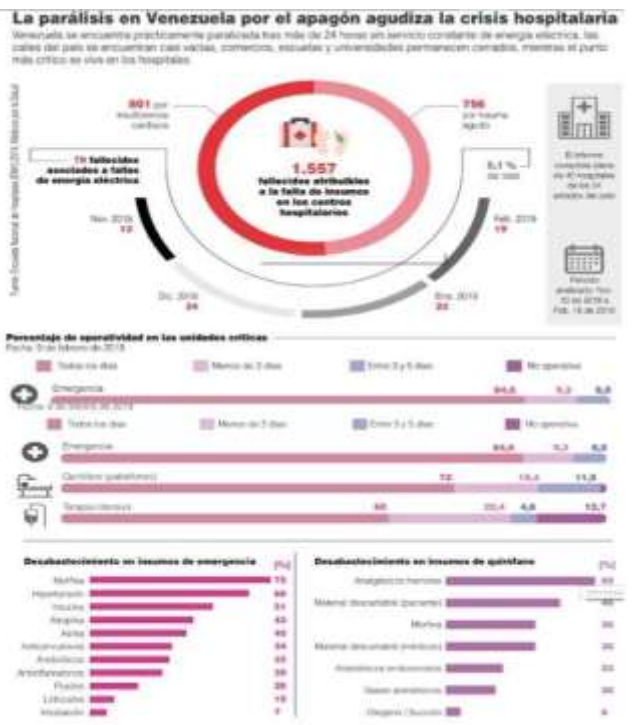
La parálisis en Venezuela por el apagón agudiza la crisis hospitalaria

Venezuela se encuentra prácticamente paralizada tras más de 24 horas sin servicio constante de energía eléctrica, las calles del país se encuentran casi vacías, comercios, escuelas y universidades permanecen cerrados, mientras el punto más crítico se vive en los hospitales.

801 por insuficiencia cardiaca

756 por trauma agudo

79 fallecidos asociados a fallas de energía eléctrica

1.557 fallecidos atribuibles a la falta de insumos en los centros hospitalarios

5,1 % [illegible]

Nov. 2018 12

Feb. 2019 19

Dic. 2018 24

Ene. 2019 23

El informe comprende datos de 40 hospitales de los 24 estados del país

Período evaluado: Nov. 19 de 2018 a Feb. 18 de 2019

Fuente: Encuesta Nacional de Hospitales (ENH 2019) Médicos por la Salud

Porcentaje de operatividad en las unidades críticas
Fecha: 9 de febrero de 2019

Todos los días | Menos de 3 días | Entre 3 y 5 días | No operativo

Emergencia 84,0 | 7,3 | 8,8

Fecha: 9 de febrero de 2019

Todos los días | Menos de 3 días | Entre 3 y 5 días | No operativo

Emergencia 84,0 | 7,3 | 8,8

Quirófano (pabellones) 72 | 15,4 | 11,8

Terapia intensiva 60 | 20,4 | 4,8 | 13,7

Desabastecimiento en insumos de emergencia [%]

| Insumo | % |
|---|---|
| Morfina | 73 |
| Heparinoide | 66 |
| Insulina | 51 |
| Atropina | 43 |
| Adrenalina | 40 |
| Anticonvulsivos | 34 |
| Antibióticos | 33 |
| Antiinflamatorios | 30 |
| Fluidos | 26 |
| Lidocaína | 19 |
| Intubación | 7 |

Desabastecimiento en insumos de quirófano [%]

| Insumo | % |
|---|---|
| Analgésicos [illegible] | 63 |
| Material descartable (paciente) | 43 |
| Morfina | 35 |
| Material descartable (médicos) | 35 |
| Anestésicos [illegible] | 23 |
| Gases anestésicos | 20 |
| Oxígeno / Succión | 6 |